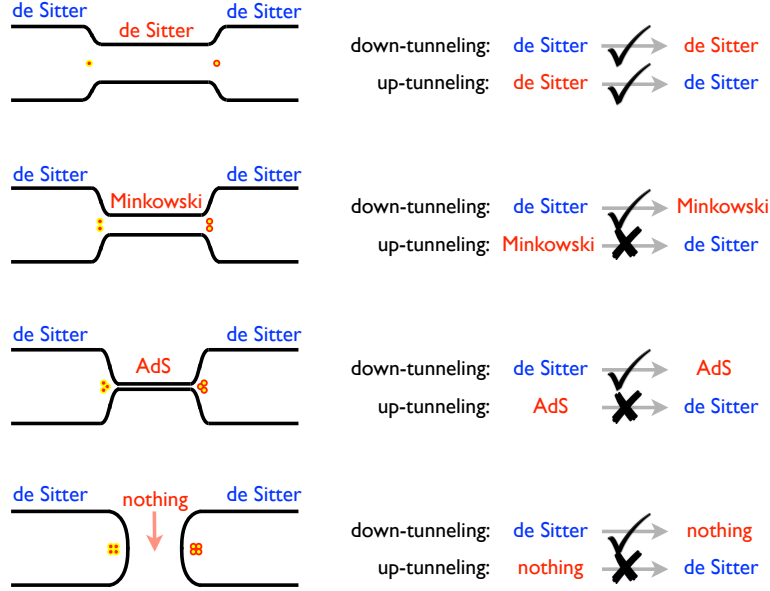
de Sitter de Sitter de Sitter

down-tunneling: de Sitter → de Sitter
up-tunneling: de Sitter → de Sitter

de Sitter Minkowski de Sitter

down-tunneling: de Sitter → Minkowski
up-tunneling: Minkowski → de Sitter

de Sitter AdS de Sitter

down-tunneling: de Sitter → AdS
up-tunneling: AdS → de Sitter

de Sitter nothing de Sitter

down-tunneling: de Sitter → nothing
up-tunneling: nothing → de Sitter